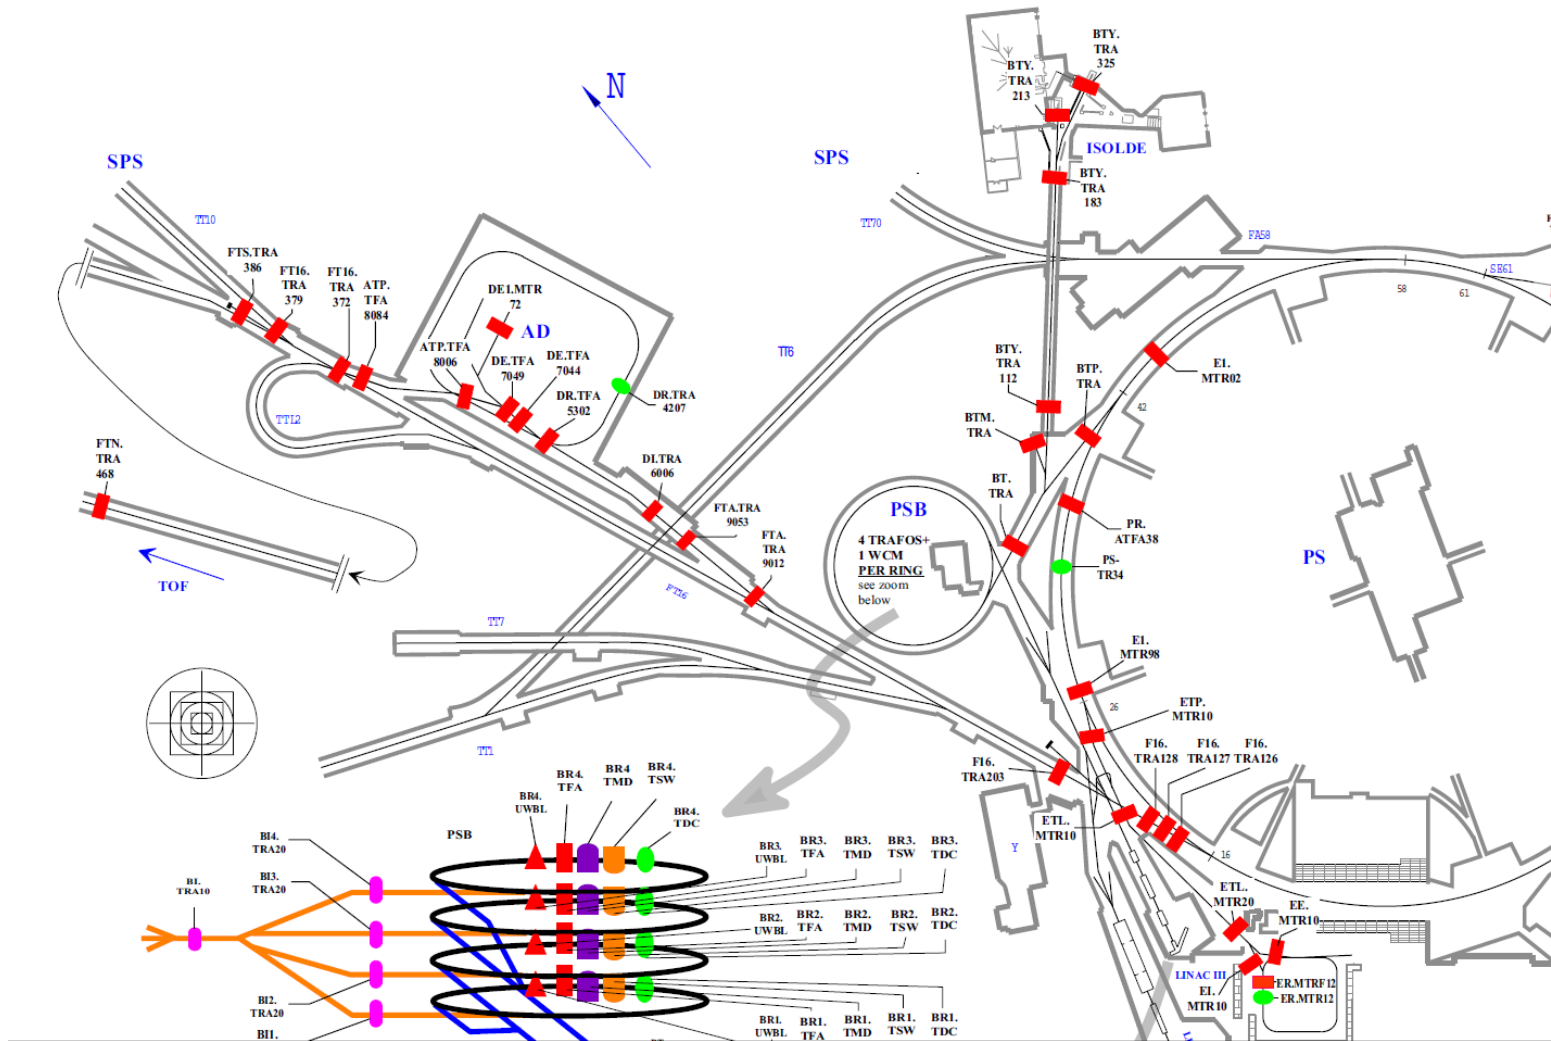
N

SPS

SPS

ISOLDE

BTY.
TRA
325

BTY.
TRA
213

BTY.
TRA
183

TT10

TT70

FA58

SE61

58

61

FTS.TRA
386

FT16.
TRA
379

FT16.
TRA
372

ATP.
TFA
8084

DE1.MTR
72

AD

ATP.TFA
8006

DE.TFA
7049

DE.TFA
7044

DR.TFA
5302

DR.TRA
4207

TTL2

TT6

BTY.
TRA
112

BTP.
TRA

EI.
MTR02

42

BTM.
TRA

BT.
TRA

PR.
ATFA38

PS-
TR34

PS

FTN.
TRA
468

TOF

DI.TRA
6006

FTA.TRA
9053

FTA.
TRA
9012

PSB

4 TRAFOS+
1 WCM
PER RING
see zoom
below

FT16

TT7

TT1

EI.
MTR98

ETP.
MTR10

26

F16.
TRA203

F16.
TRA128

F16.
TRA127

F16.
TRA126

ETL.
MTR10

Y

16

ETL.
MTR20

EE.
MTR10

LINAC III

EI.
MTR10

ER.MTRF12

ER.MTR12

PSB

BR4.
UWBL

BR4.
TFA

BR4
TMD

BR4.
TSW

BR4.
TDC

BI4.
TRA20

BI3.
TRA20

BI.
TRA10

BI2.
TRA20

BI1.

BR3.
UWBL

BR3.
TFA

BR3.
TMD

BR3.
TSW

BR3.
TDC

BR2.
UWBL

BR2.
TFA

BR2.
TMD

BR2.
TSW

BR2.
TDC

BR1.
UWBL

BR1.
TFA

BR1.
TMD

BR1.
TSW

BR1.
TDC